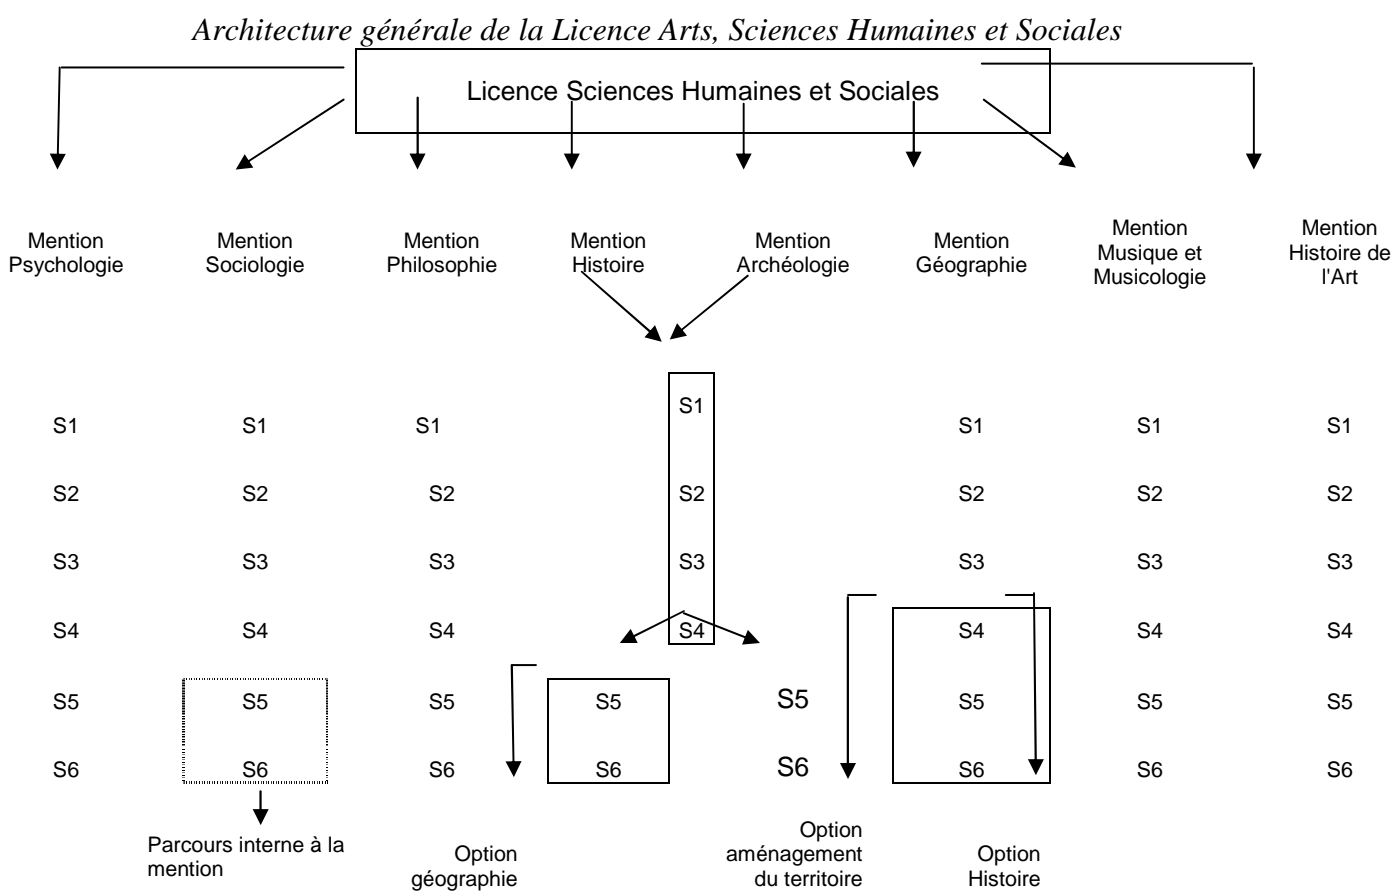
Architecture générale de la Licence Arts, Sciences Humaines et Sociales

Licence Sciences Humaines et Sociales

Mention Psychologie

Mention Sociologie

Mention Philosophie

Mention Histoire

Mention Archéologie

Mention Géographie

Mention Musique et Musicologie

Mention Histoire de l'Art

S1 S1 S1 S1 S1 S1 S1

S2 S2 S2 S2 S2 S2 S2

S3 S3 S3 S3 S3 S3 S3

S4 S4 S4 S4 S4 S4 S4

S5 S5 S5 S5 S5 S5 S5 S5

S6 S6 S6 S6 S6 S6 S6 S6

Parcours interne à la mention

Option géographie

Option aménagement du territoire

Option Histoire